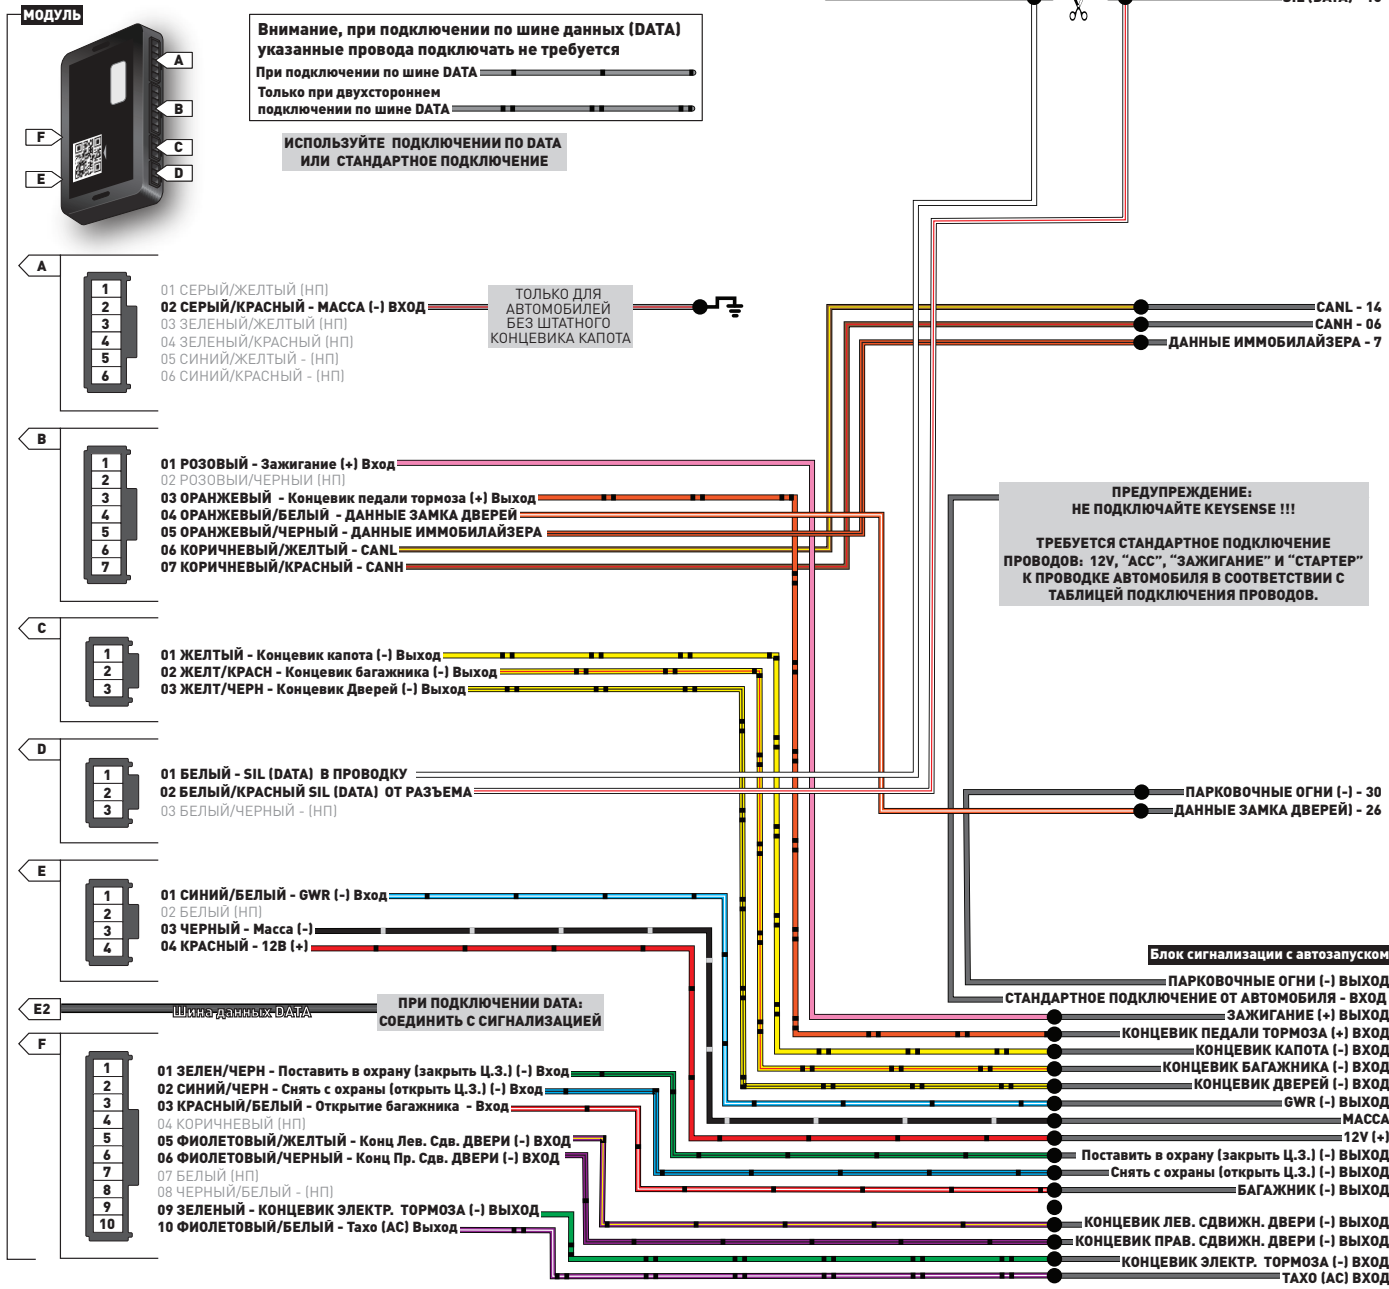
МОДУЛЬ

A
B
C
D
F
E

Внимание, при подключении по шине данных (DATA) указанные провода подключать не требуется
При подключении по шине DATA
Только при двухстороннем подключении по шине DATA

ИСПОЛЬЗУЙТЕ ПОДКЛЮЧЕНИИ ПО DATA ИЛИ СТАНДАРТНОЕ ПОДКЛЮЧЕНИЕ

SIL (DATA) - 15

A
1
2
3
4
5
6
01 СЕРЫЙ/ЖЕЛТЫЙ (НП)
02 СЕРЫЙ/КРАСНЫЙ - МАССА (-) ВХОД
03 ЗЕЛЕНЫЙ/ЖЕЛТЫЙ (НП)
04 ЗЕЛЕНЫЙ/КРАСНЫЙ (НП)
05 СИНИЙ/ЖЕЛТЫЙ - (НП)
06 СИНИЙ/КРАСНЫЙ - (НП)

ТОЛЬКО ДЛЯ АВТОМОБИЛЕЙ БЕЗ ШТАТНОГО КОНЦЕВИКА КАПОТА

CANL - 14
CANH - 06
ДАННЫЕ ИММОБИЛАЙЗЕРА - 7

B
1
2
3
4
5
6
7
01 РОЗОВЫЙ - Зажигание (+) Вход
02 РОЗОВЫЙ/ЧЕРНЫЙ (НП)
03 ОРАНЖЕВЫЙ - Концевик педали тормоза (+) Выход
04 ОРАНЖЕВЫЙ/БЕЛЫЙ - ДАННЫЕ ЗАМКА ДВЕРЕЙ
05 ОРАНЖЕВЫЙ/ЧЕРНЫЙ - ДАННЫЕ ИММОБИЛАЙЗЕРА
06 КОРИЧНЕВЫЙ/ЖЕЛТЫЙ - CANL
07 КОРИЧНЕВЫЙ/КРАСНЫЙ - CANH

ПРЕДУПРЕЖДЕНИЕ:
НЕ ПОДКЛЮЧАЙТЕ KEYSENSE !!!

ТРЕБУЕТСЯ СТАНДАРТНОЕ ПОДКЛЮЧЕНИЕ ПРОВОДОВ: 12V, "ACC", "ЗАЖИГАНИЕ" И "СТАРТЕР" К ПРОВОДКЕ АВТОМОБИЛЯ В СООТВЕТСТВИИ С ТАБЛИЦЕЙ ПОДКЛЮЧЕНИЯ ПРОВОДОВ.

C
1
2
3
01 ЖЕЛТЫЙ - Концевик капота (-) Выход
02 ЖЕЛТ/КРАСН - Концевик багажника (-) Выход
03 ЖЕЛТ/ЧЕРН - Концевик Дверей (-) Выход

D
1
2
3
01 БЕЛЫЙ - SIL (DATA) В ПРОВОДКУ
02 БЕЛЫЙ/КРАСНЫЙ SIL (DATA) ОТ РАЗЪЕМА
03 БЕЛЫЙ/ЧЕРНЫЙ - (НП)

ПАРКОВОЧНЫЕ ОГНИ (-) - 30
ДАННЫЕ ЗАМКА ДВЕРЕЙ) - 26

E
1
2
3
4
01 СИНИЙ/БЕЛЫЙ - GWR (-) Вход
02 БЕЛЫЙ (НП)
03 ЧЕРНЫЙ - Масса (-)
04 КРАСНЫЙ - 12В (+)

Блок сигнализации с автозапуском
ПАРКОВОЧНЫЕ ОГНИ (-) ВЫХОД
СТАНДАРТНОЕ ПОДКЛЮЧЕНИЕ ОТ АВТОМОБИЛЯ - ВХОД
ЗАЖИГАНИЕ (+) ВЫХОД
КОНЦЕВИК ПЕДАЛИ ТОРМОЗА (+) ВХОД
КОНЦЕВИК КАПОТА (-) ВХОД
КОНЦЕВИК БАГАЖНИКА (-) ВХОД
КОНЦЕВИК ДВЕРЕЙ (-) ВХОД
GWR (-) ВЫХОД
МАССА
12V (+)
Поставить в охрану (закрыть Ц.З.) (-) ВЫХОД
Снять с охраны (открыть Ц.З.) (-) ВЫХОД
БАГАЖНИК (-) ВЫХОД
КОНЦЕВИК ЛЕВ. СДВИЖН. ДВЕРИ (-) ВЫХОД
КОНЦЕВИК ПРАВ. СДВИЖН. ДВЕРИ (-) ВЫХОД
КОНЦЕВИК ЭЛЕКТР. ТОРМОЗА (-) ВХОД
ТАХО (АС) ВХОД

E2
Шина данных DATA
ПРИ ПОДКЛЮЧЕНИИ DATA: СОЕДИНИТЬ С СИГНАЛИЗАЦИЕЙ

F
1
2
3
4
5
6
7
8
9
10
01 ЗЕЛЕН/ЧЕРН - Поставить в охрану (закрыть Ц.З.) (-) Вход
02 СИНИЙ/ЧЕРН - Снять с охраны (открыть Ц.З.) (-) Вход
03 КРАСНЫЙ/БЕЛЫЙ - Открытие багажника - Вход
04 КОРИЧНЕВЫЙ (НП)
05 ФИОЛЕТОВЫЙ/ЖЕЛТЫЙ - Конц Лев. Сдв. ДВЕРИ (-) ВХОД
06 ФИОЛЕТОВЫЙ/ЧЕРНЫЙ - Конц Пр. Сдв. ДВЕРИ (-) ВХОД
07 БЕЛЫЙ (НП)
08 ЧЕРНЫЙ/БЕЛЫЙ - (НП)
09 ЗЕЛЕНЫЙ - КОНЦЕВИК ЭЛЕКТР. ТОРМОЗА (-) ВЫХОД
10 ФИОЛЕТОВЫЙ/БЕЛЫЙ - Тахо (АС) Выход